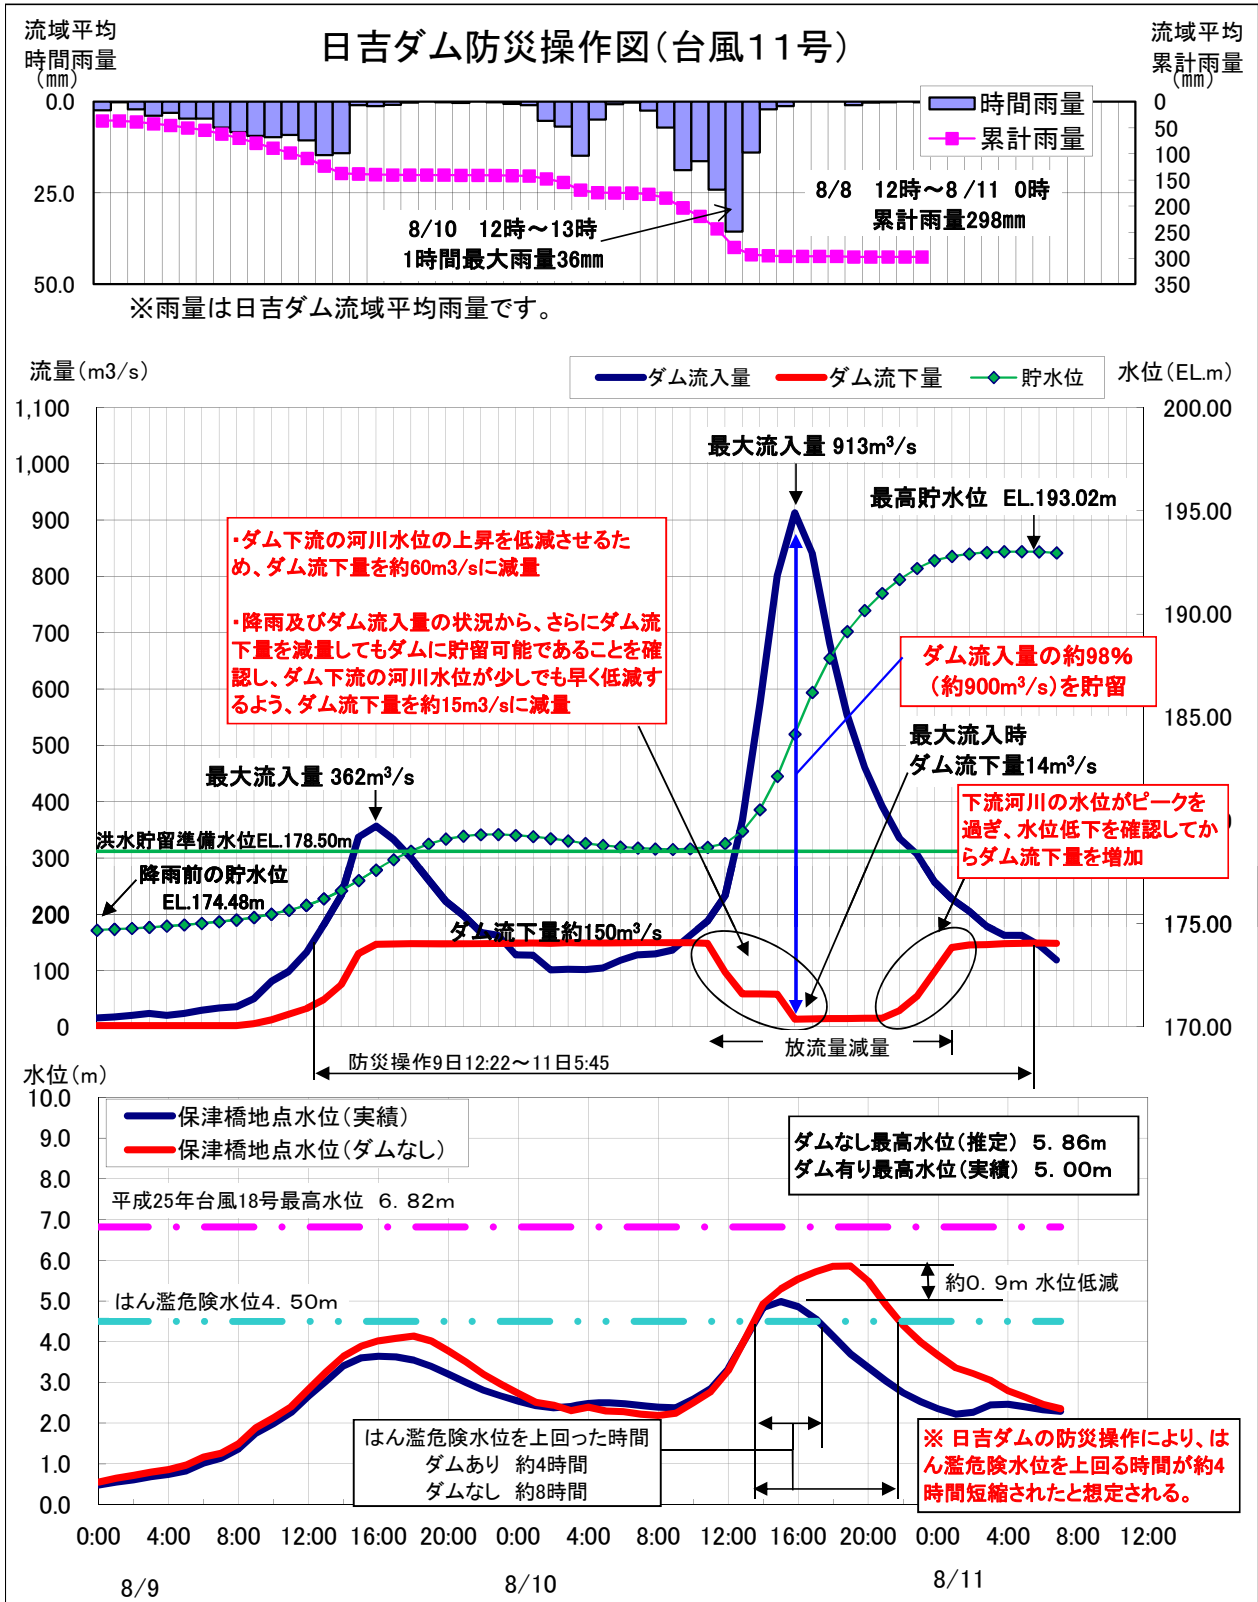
流域平均時間雨量（mm）

日吉ダム防災操作図（台風１１号）

流域平均累計雨量（mm）

0.0
25.0
50.0

0
50
100
150
200
250
300
350

時間雨量
累計雨量

8/8　12時～8/11　0時
累計雨量298mm

8/10　12時～13時
1時間最大雨量36mm

※雨量は日吉ダム流域平均雨量です。

流量（m3/s）

ダム流入量
ダム流下量
貯水位

水位（EL.m）

1,100
1,000
900
800
700
600
500
400
300
200
100
0

200.00
195.00
190.00
185.00
175.00
170.00

最大流入量 913m³/s

最高貯水位　EL.193.02m

・ダム下流の河川水位の上昇を低減させるため、ダム流下量を約60m3/sに減量

・降雨及びダム流入量の状況から、さらにダム流下量を減量してもダムに貯留可能であることを確認し、ダム下流の河川水位が少しでも早く低減するよう、ダム流下量を約15m3/sに減量

ダム流入量の約98%（約900m³/s）を貯留

最大流入時
ダム流下量14m³/s

最大流入量 362m³/s

下流河川の水位がピークを過ぎ、水位低下を確認してからダム流下量を増加

洪水貯留準備水位EL.178.50m

降雨前の貯水位
EL.174.48m

ダム流下量約150m³/s

放流量減量

防災操作9日12:22～11日5:45

水位（m）
10.0
9.0
8.0
7.0
6.0
5.0
4.0
3.0
2.0
1.0
0.0

保津橋地点水位（実績）
保津橋地点水位（ダムなし）

ダムなし最高水位（推定）　5．86m
ダム有り最高水位（実績）　5．00m

平成25年台風18号最高水位　6．82m

約0．9m 水位低減

はん濫危険水位4．50m

はん濫危険水位を上回った時間
ダムあり　約4時間
ダムなし　約8時間

※ 日吉ダムの防災操作により、はん濫危険水位を上回る時間が約4時間短縮されたと想定される。

0:00　4:00　8:00　12:00　16:00　20:00　0:00　4:00　8:00　12:00　16:00　20:00　0:00　4:00　8:00　12:00

8/9　8/10　8/11